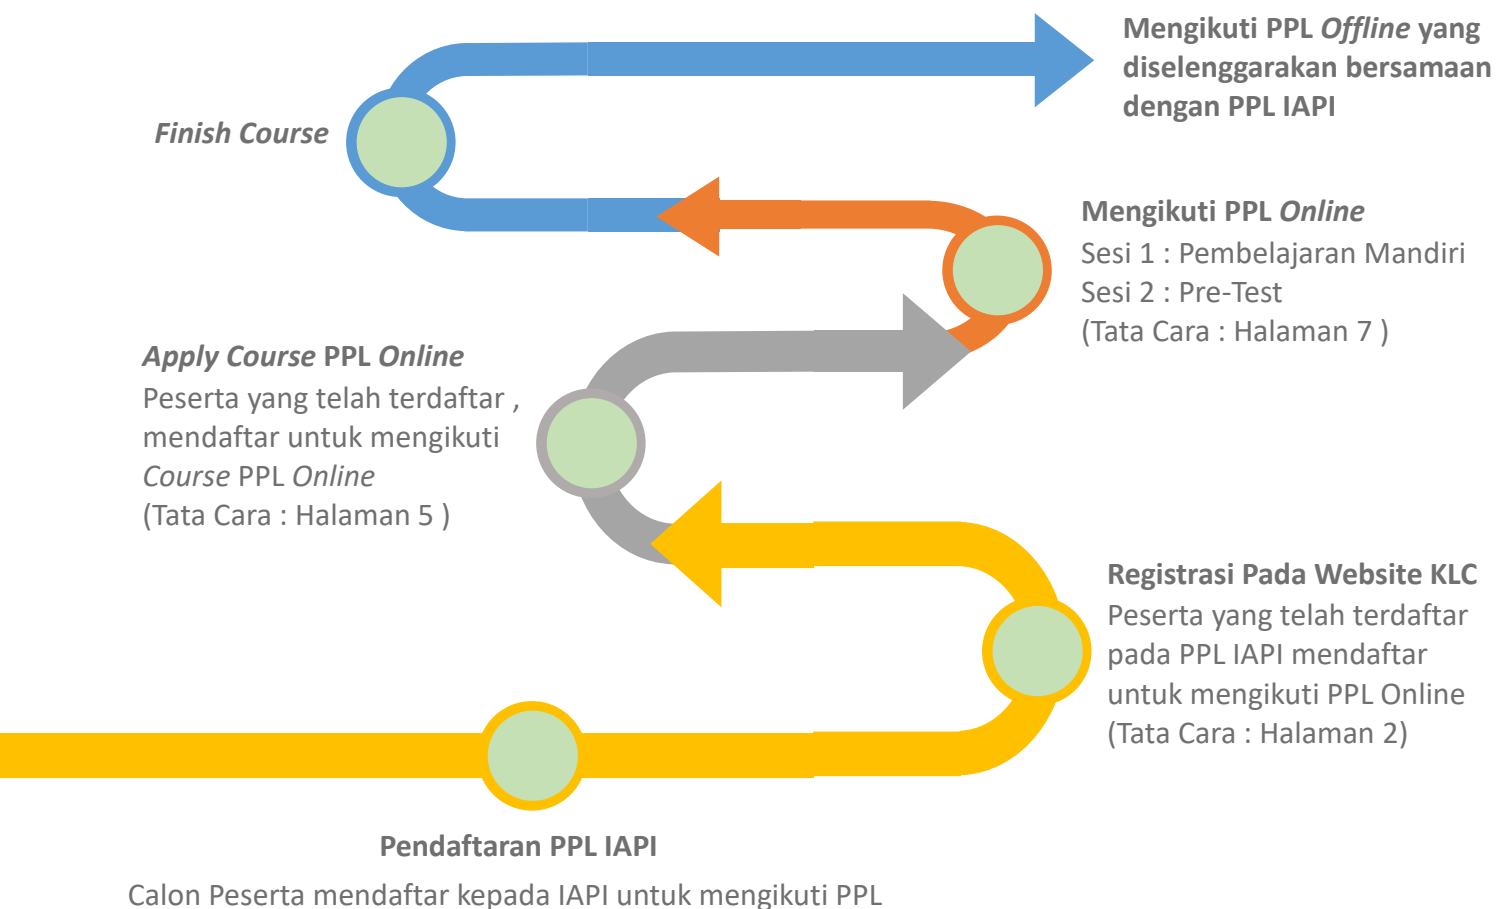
Mengikuti PPL *Offline* yang diselenggarakan bersamaan dengan PPL IAPI

*Finish Course*

Mengikuti PPL *Online*
Sesi 1 : Pembelajaran Mandiri
Sesi 2 : Pre-Test
(Tata Cara : Halaman 7 )

*Apply Course* PPL *Online*
Peserta yang telah terdaftar , mendaftar untuk mengikuti *Course* PPL *Online*
(Tata Cara : Halaman 5 )

Registrasi Pada Website KLC
Peserta yang telah terdaftar pada PPL IAPI mendaftar untuk mengikuti PPL Online
(Tata Cara : Halaman 2)

Pendaftaran PPL IAPI
Calon Peserta mendaftar kepada IAPI untuk mengikuti PPL